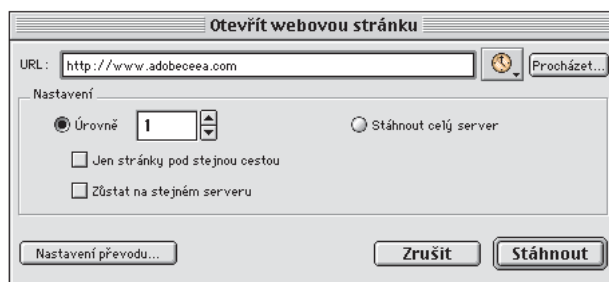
Otevřít webovou stránku

URL: http://www.adobeceea.com

Procházet...

Nastavení

Úrovně 1

Stáhnout celý server

Jen stránky pod stejnou cestou

Zůstat na stejném serveru

Nastavení převodu...

Zrušit

Stáhnout